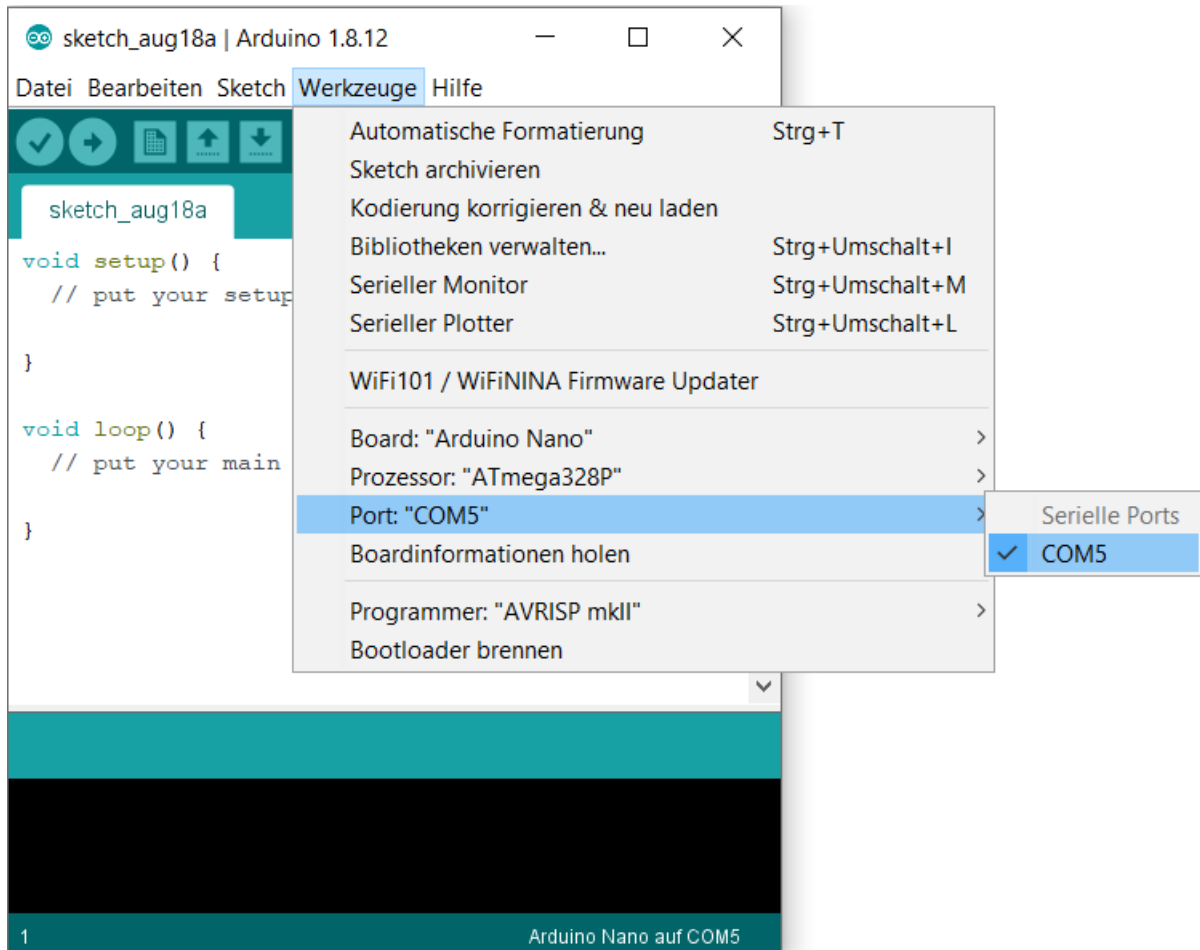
sketch_aug18a | Arduino 1.8.12

Datei Bearbeiten Sketch Werkzeuge Hilfe

sketch_aug18a

void setup() {
  // put your setup

}

void loop() {
  // put your main

}

Automatische Formatierung Strg+T
Sketch archivieren
Kodierung korrigieren & neu laden
Bibliotheken verwalten... Strg+Umschalt+I
Serieller Monitor Strg+Umschalt+M
Serieller Plotter Strg+Umschalt+L

WiFi101 / WiFiNINA Firmware Updater

Board: "Arduino Nano"
Prozessor: "ATmega328P"
Port: "COM5"
Boardinformationen holen

Programmer: "AVRISP mkII"
Bootloader brennen

Serielle Ports
COM5

1 Arduino Nano auf COM5